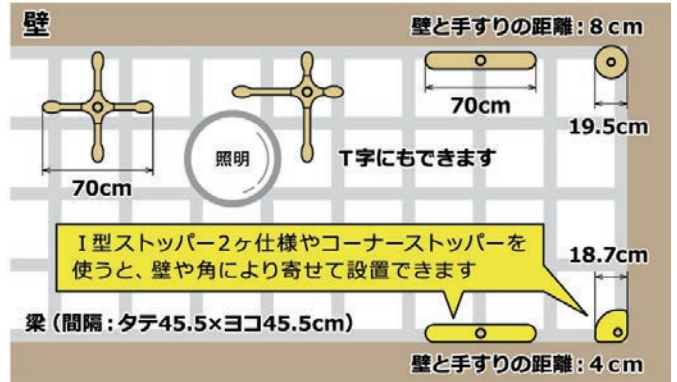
壁

壁と手すりの距離：8 cm

70cm

19.5cm

照明

T字にもできます

70cm

I型ストッパー2ヶ仕様やコーナーストッパーを使うと、壁や角により寄せて設置できます

18.7cm

梁（間隔：タテ45.5×ヨコ45.5cm）

壁と手すりの距離：4 cm